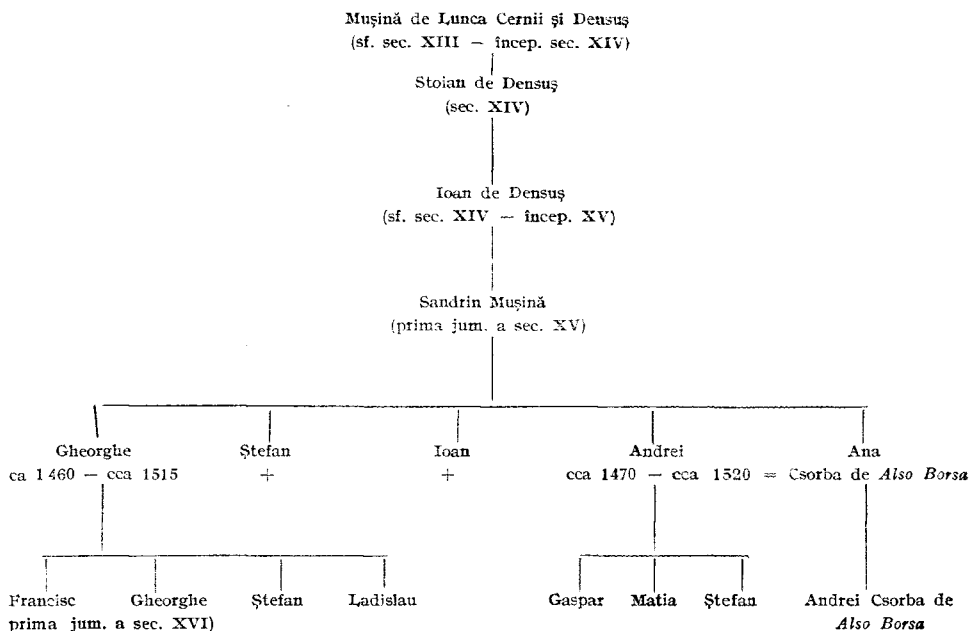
Mușină de Lunca Cernii și Densuș
(sf. sec. XIII — încep. sec. XIV)

Stoian de Densuș
(sec. XIV)

Ioan de Densuș
(sf. sec. XIV — încep. XV)

Sandrin Mușină
(prima jum. a sec. XV)

Gheorghe
ca 1460 — cca 1515

Ștefan
+

Ioan
+

Andrei
cca 1470 — cca 1520 = Csorba de *Also Borsa*

Ana

Francisc
prima jum. a sec. XVI)

Gheorghe

Ștefan

Ladislau

Gaspar

Matia

Ștefan

Andrei Csorba de *Also Borsa*